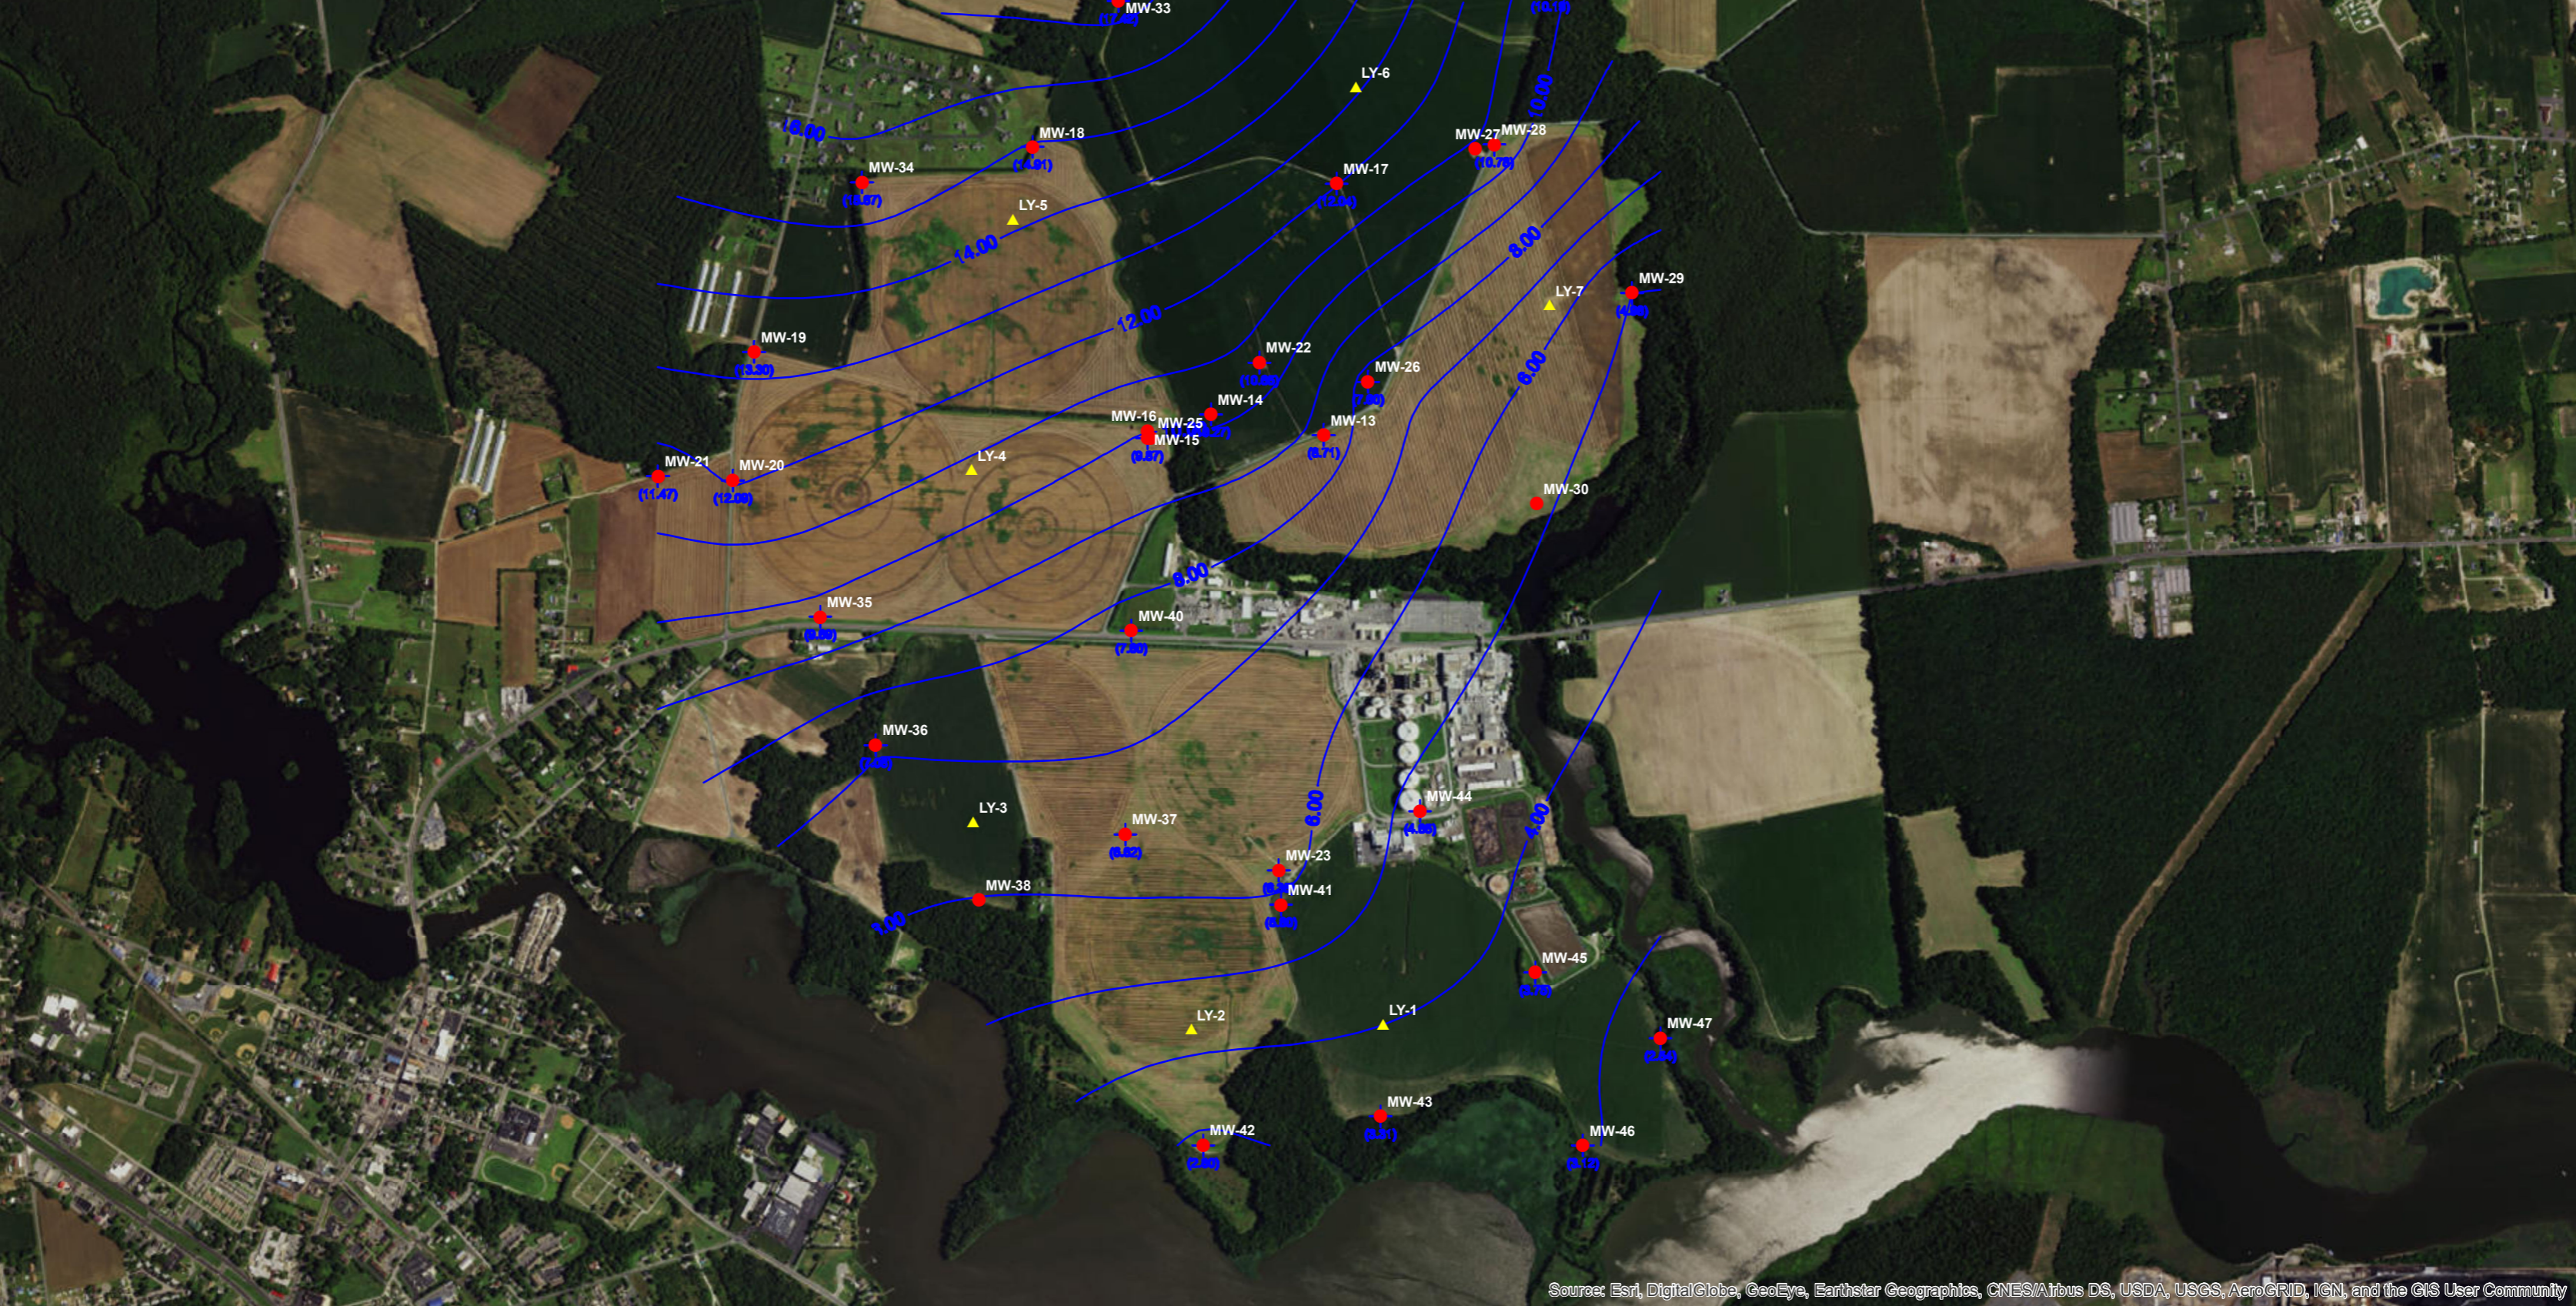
MW-33
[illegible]
LY-6
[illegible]
10.00
MW-27
MW-28
(10.78)
16.00
MW-18
(14.91)
MW-34
(15.57)
MW-17
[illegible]
LY-5
14.00
8.00
MW-29
(4.88)
LY-7
12.00
MW-19
(13.30)
MW-22
(10.80)
MW-26
(7.80)
6.00
MW-14
MW-16
MW-25
MW-15
(9.87)
MW-13
(8.71)
MW-21
(11.47)
MW-20
(12.08)
LY-4
MW-30
8.00
MW-35
(8.89)
MW-40
(7.80)
MW-36
(3.68)
6.00
MW-44
(4.88)
4.00
LY-3
MW-37
(6.82)
MW-23
MW-38
MW-41
(5.88)
1.00
MW-45
(3.03)
LY-1
LY-2
MW-47
(3.88)
MW-43
(3.31)
MW-42
(2.80)
MW-46
(3.32)
Source: Esri, DigitalGlobe, GeoEye, Earthstar Geographics, CNES/Airbus DS, USDA, USGS, AeroGRID, IGN, and the GIS User Community